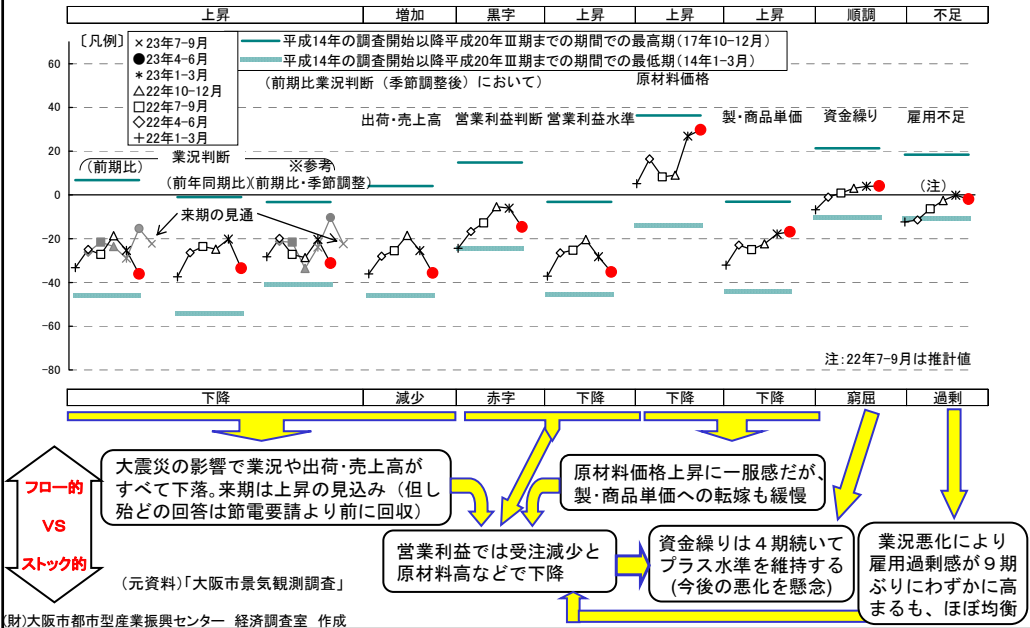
| 上昇 | 増加 | 黒字 | 上昇 | 上昇 | 上昇 | 順調 | 不足 |
|---|---|---|---|---|---|---|---|

〔凡例〕
×23年7-9月
●23年4-6月
＊23年1-3月
△22年10-12月
□22年7-9月
◇22年4-6月
＋22年1-3月

平成14年の調査開始以降平成20年Ⅲ期までの期間での最高期（17年10-12月）
平成14年の調査開始以降平成20年Ⅲ期までの期間での最低期（14年1-3月）
（前期比業況判断（季節調整後）において）

60
40
20
0
-20
-40
-60
-80

（前期比）
業況判断
（前年同期比）
※参考
（前期比・季節調整）
来期の見通
出荷・売上高
営業利益判断
営業利益水準
原材料価格
製・商品単価
資金繰り
雇用不足
（注）
注：22年7-9月は推計値

| 下降 | 減少 | 赤字 | 下降 | 下降 | 下降 | 窮屈 | 過剰 |
|---|---|---|---|---|---|---|---|

フロー的
VS
ストック的

大震災の影響で業況や出荷・売上高がすべて下落。来期は上昇の見込み（但し殆どの回答は節電要請より前に回収）

原材料価格上昇に一服感だが、製・商品単価への転嫁も緩慢

営業利益では受注減少と原材料高などで下降

資金繰りは４期続いてプラス水準を維持する（今後の悪化を懸念）

業況悪化により雇用過剰感が９期ぶりにわずかに高まるも、ほぼ均衡

（元資料）「大阪市景気観測調査」

(財)大阪市都市型産業振興センター　経済調査室　作成